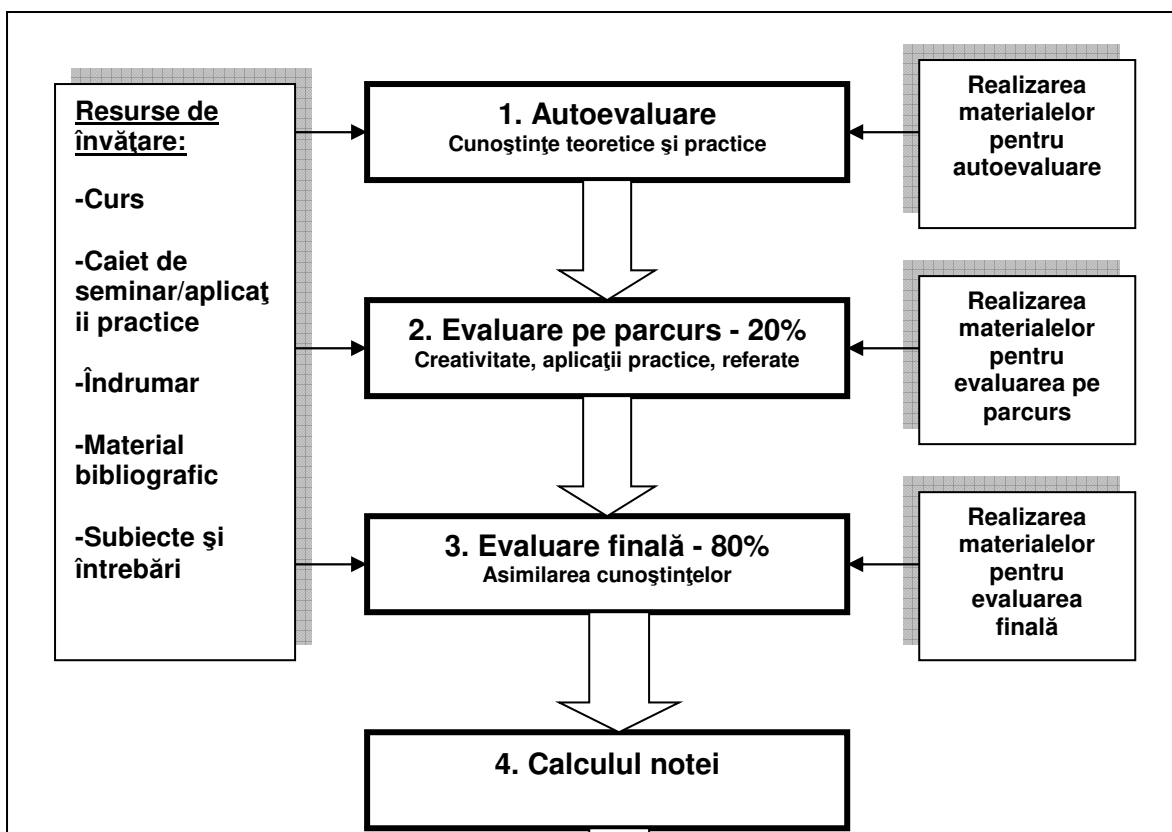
Resurse de învăţare:

-Curs

-Caiet de seminar/aplicaţii practice

-Îndrumar

-Material bibliografic

-Subiecte şi întrebări

1. Autoevaluare
Cunoştinţe teoretice şi practice

Realizarea materialelor pentru autoevaluare

2. Evaluare pe parcurs - 20%
Creativitate, aplicaţii practice, referate

Realizarea materialelor pentru evaluarea pe parcurs

3. Evaluare finală - 80%
Asimilarea cunoştinţelor

Realizarea materialelor pentru evaluarea finală

4. Calculul notei